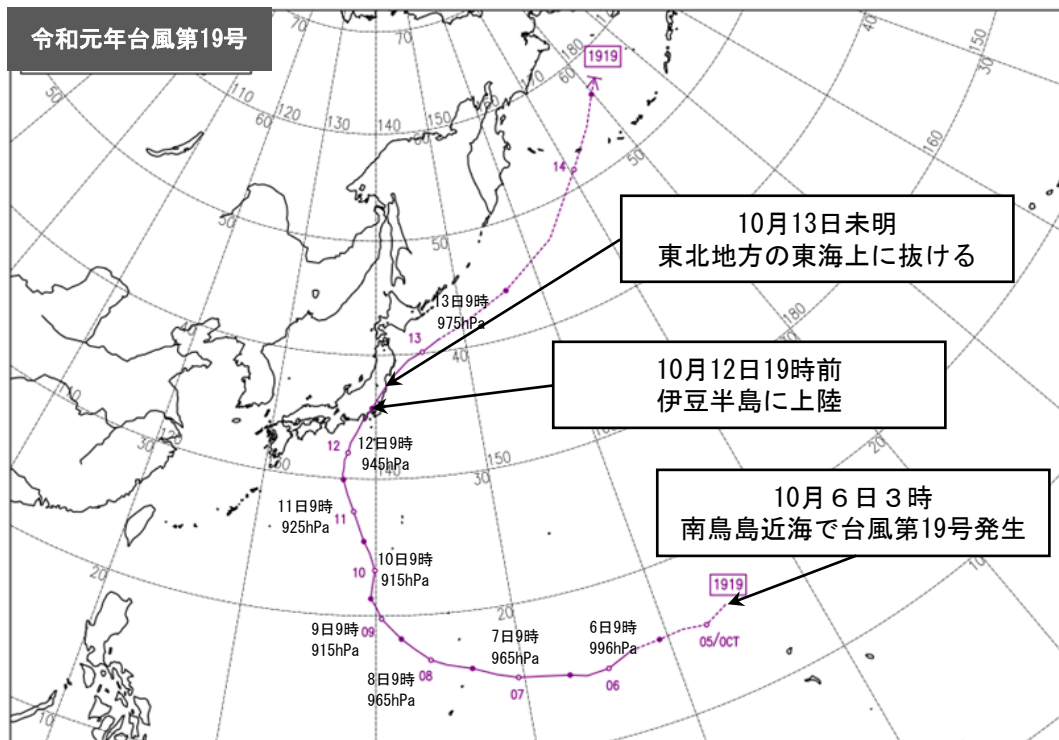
令和元年台風第19号

1919

10月13日未明
東北地方の東海上に抜ける

10月12日19時前
伊豆半島に上陸

10月６日３時
南鳥島近海で台風第19号発生

1919

14

13日9時
975hPa

13

12

12日9時
945hPa

11日9時
925hPa

11

10日9時
915hPa

10

9日9時
915hPa

09

8日9時
965hPa

08

7日9時
965hPa

07

6日9時
996hPa

06

05/OCT

70
60
50
40
30
20
10
110
120
130
140
150
160
170
180